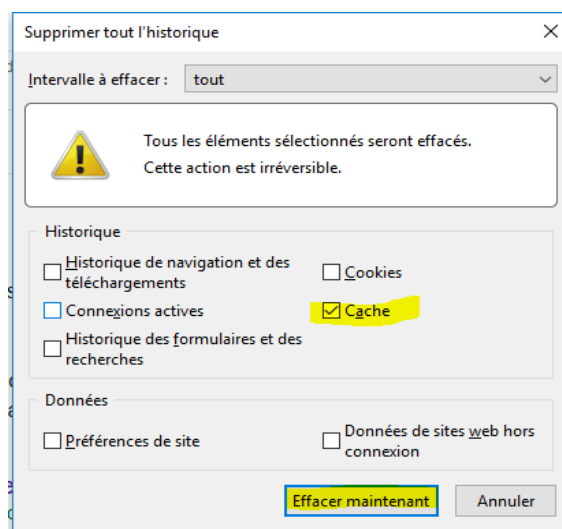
Supprimer tout l'historique

Intervalle à effacer : tout

Tous les éléments sélectionnés seront effacés.
Cette action est irréversible.

Historique

Historique de navigation et des téléchargements

Cookies

Connexions actives

Cache

Historique des formulaires et des recherches

Données

Préférences de site

Données de sites web hors connexion

Effacer maintenant

Annuler